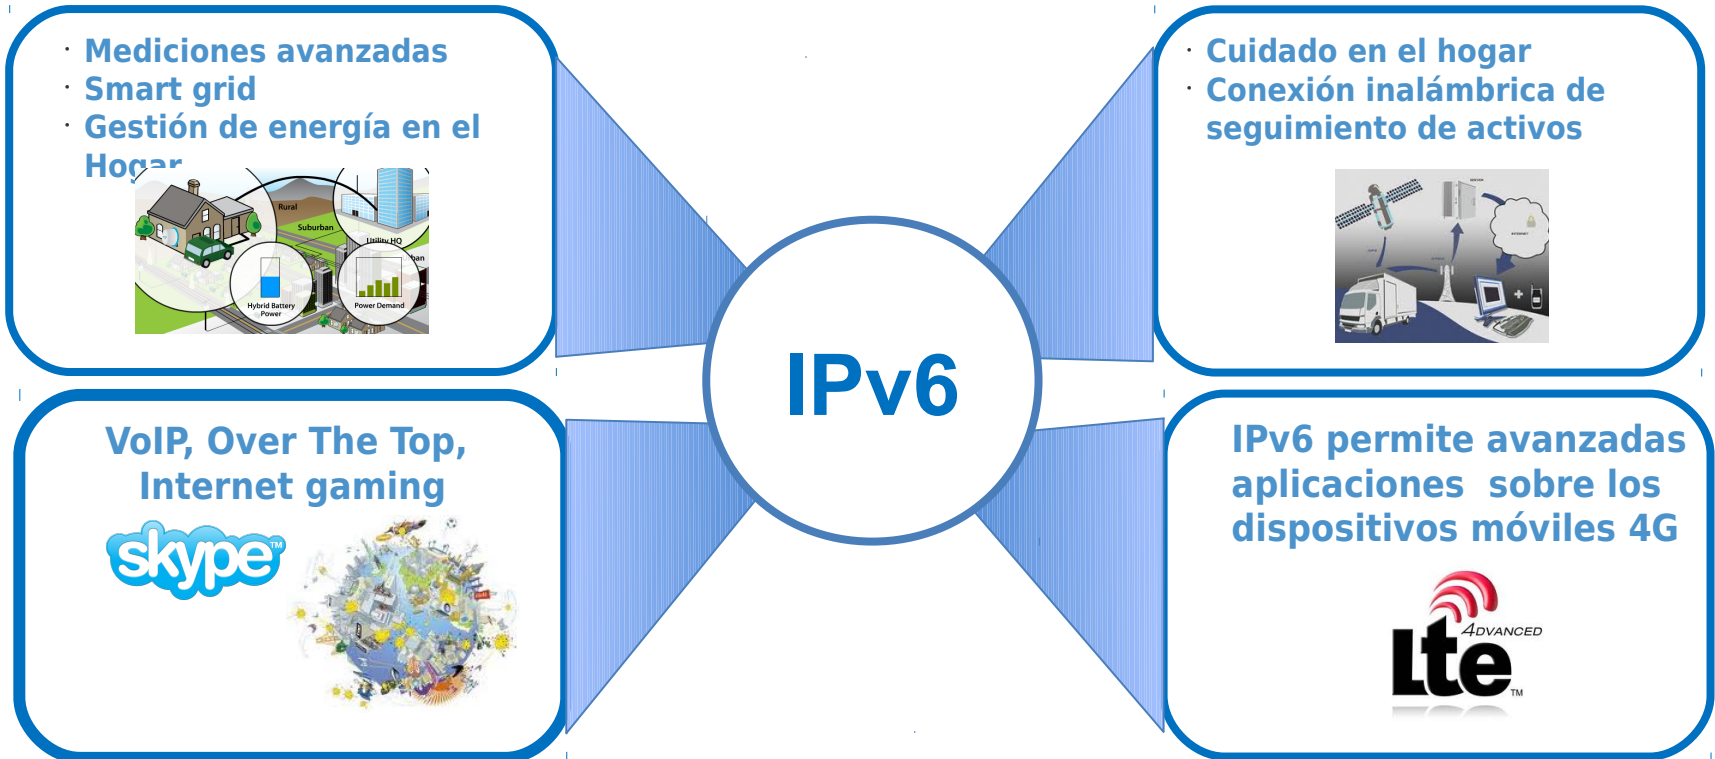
· Mediciones avanzadas
· Smart grid
· Gestión de energía en el Hogar

Rural
Suburban
Utility HQ
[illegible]ban
Hybrid Battery Power
Power Demand

· Cuidado en el hogar
· Conexión inalámbrica de seguimiento de activos

IPv6

VoIP, Over The Top, Internet gaming

skype

IPv6 permite avanzadas aplicaciones sobre los dispositivos móviles 4G

Lte 4DVANCED